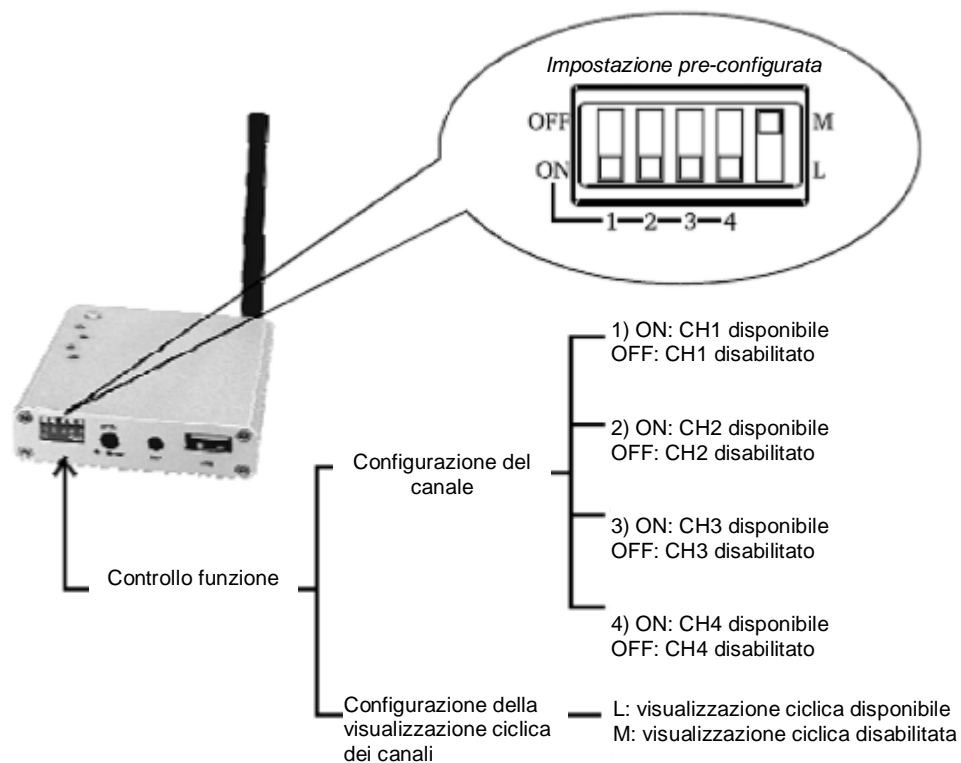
Impostazione pre-configurata

OFF
ON
M
L
1—2—3—4

1) ON: CH1 disponibile
OFF: CH1 disabilitato

2) ON: CH2 disponibile
OFF: CH2 disabilitato

Configurazione del canale

3) ON: CH3 disponibile
OFF: CH3 disabilitato

Controllo funzione

4) ON: CH4 disponibile
OFF: CH4 disabilitato

Configurazione della visualizzazione ciclica dei canali

L: visualizzazione ciclica disponibile
M: visualizzazione ciclica disabilitata